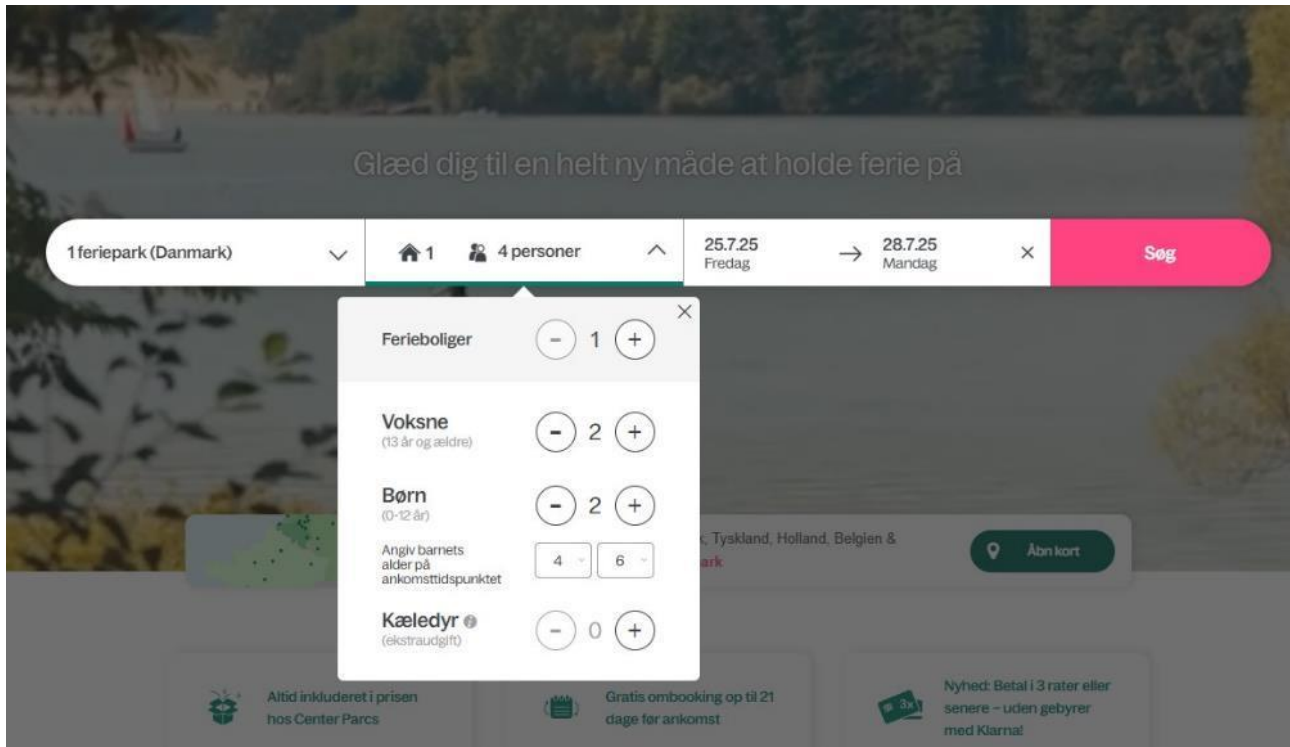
Glæd dig til en helt ny måde at holde ferie på

1 feriepark (Danmark)

1 4 personer

25.7.25
Fredag

→

28.7.25
Mandag

×

Søg

×

Ferieboliger – 1 +

Voksne
(13 år og ældre)
– 2 +

Børn
(0-12 år)
– 2 +

Angiv barnets alder på ankomsttidspunktet
4
6

Kæledyr
(ekstraudgift)
– 0 +

, Tyskland, Holland, Belgien &
ark

Åbn kort

Altid inkluderet i prisen hos Center Parcs

Gratis ombooking op til 21 dage før ankomst

Nyhed: Betal i 3 rater eller senere – uden gebyrer med Klarna!